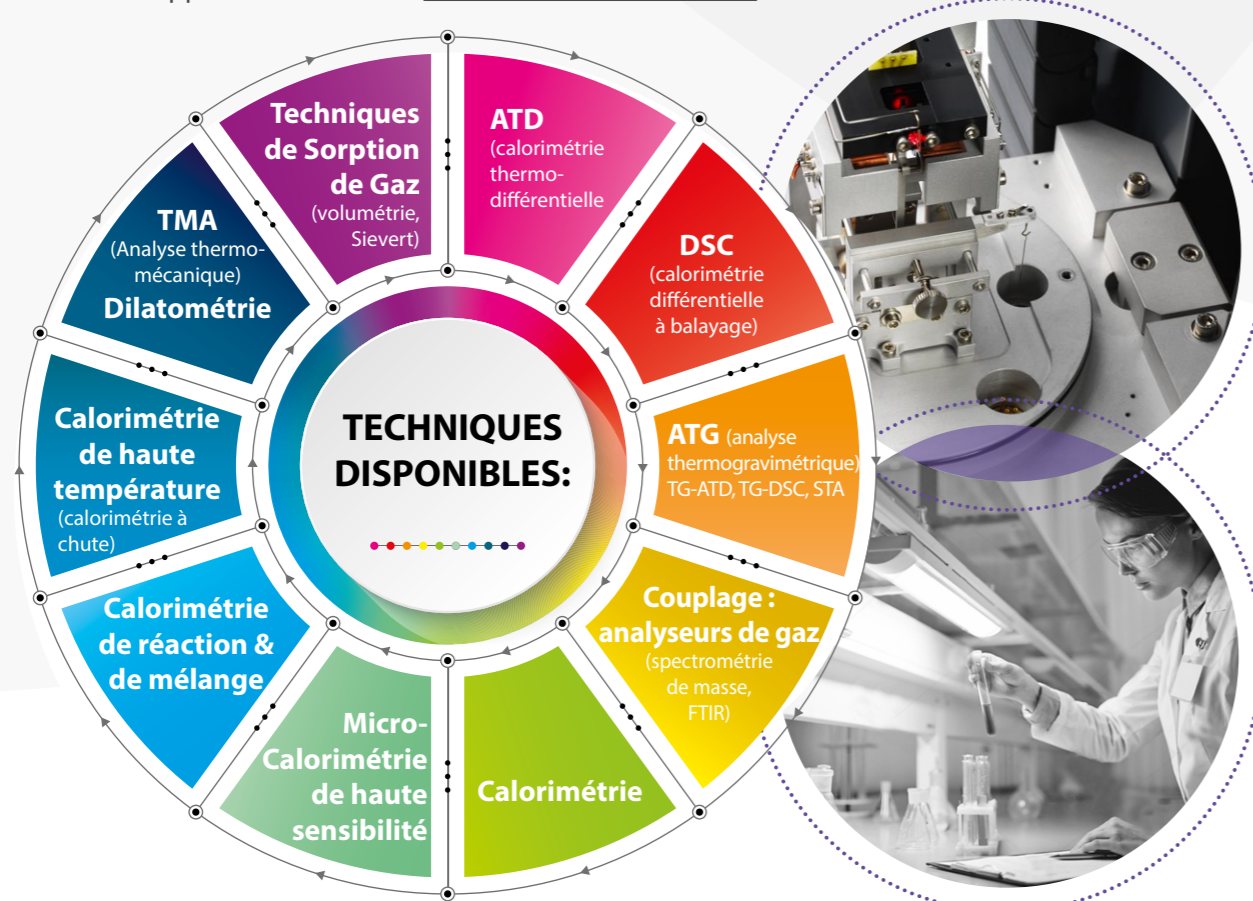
TECHNIQUES DISPONIBLES:

ATD (calorimétrie thermo-différentielle

DSC (calorimétrie différentielle à balayage)

ATG (analyse thermogravimétrique) TG-ATD, TG-DSC, STA

Couplage : analyseurs de gaz (spectrométrie de masse, FTIR)

Calorimétrie

Micro-Calorimétrie de haute sensibilité

Calorimétrie de réaction & de mélange

Calorimétrie de haute température (calorimétrie à chute)

TMA (Analyse thermo-mécanique) Dilatométrie

Techniques de Sorption de Gaz (volumétrie, Sievert)